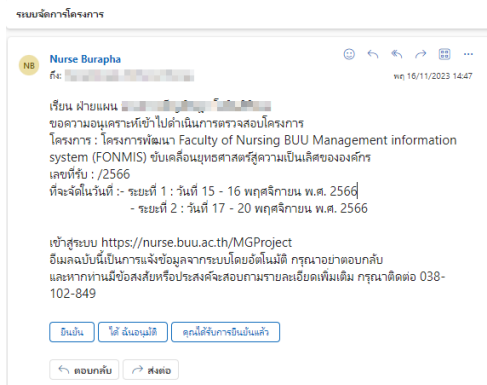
ระบบจัดการโครงการ

NB

Nurse Burapha

ถึง: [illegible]

พฤ 16/11/2023 14:47

เรียน ฝ่ายแผน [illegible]

ขอความอนุเคราะห์เข้าไปดำเนินการตรวจสอบโครงการ

โครงการ : โครงการพัฒนา Faculty of Nursing BUU Management information system (FONMIS) ขับเคลื่อนยุทธศาสตร์สู่ความเป็นเลิศขององค์กร

เลขที่รับ : /2566

ที่จะจัดในวันที่ :- ระยะที่ 1 : วันที่ 15 - 16 พฤศจิกายน พ.ศ. 2566
- ระยะที่ 2 : วันที่ 17 - 20 พฤศจิกายน พ.ศ. 2566

เข้าสู่ระบบ https://nurse.buu.ac.th/MGProject

อีเมลฉบับนี้เป็นการแจ้งข้อมูลจากระบบโดยอัตโนมัติ กรุณาอย่าตอบกลับ

และหากท่านมีข้อสงสัยหรือประสงค์จะสอบถามรายละเอียดเพิ่มเติม กรุณาติดต่อ 038-102-849

ยืนยัน | ได้ ฉันอนุมัติ | คุณได้รับการยืนยันแล้ว

ตอบกลับ | ส่งต่อ